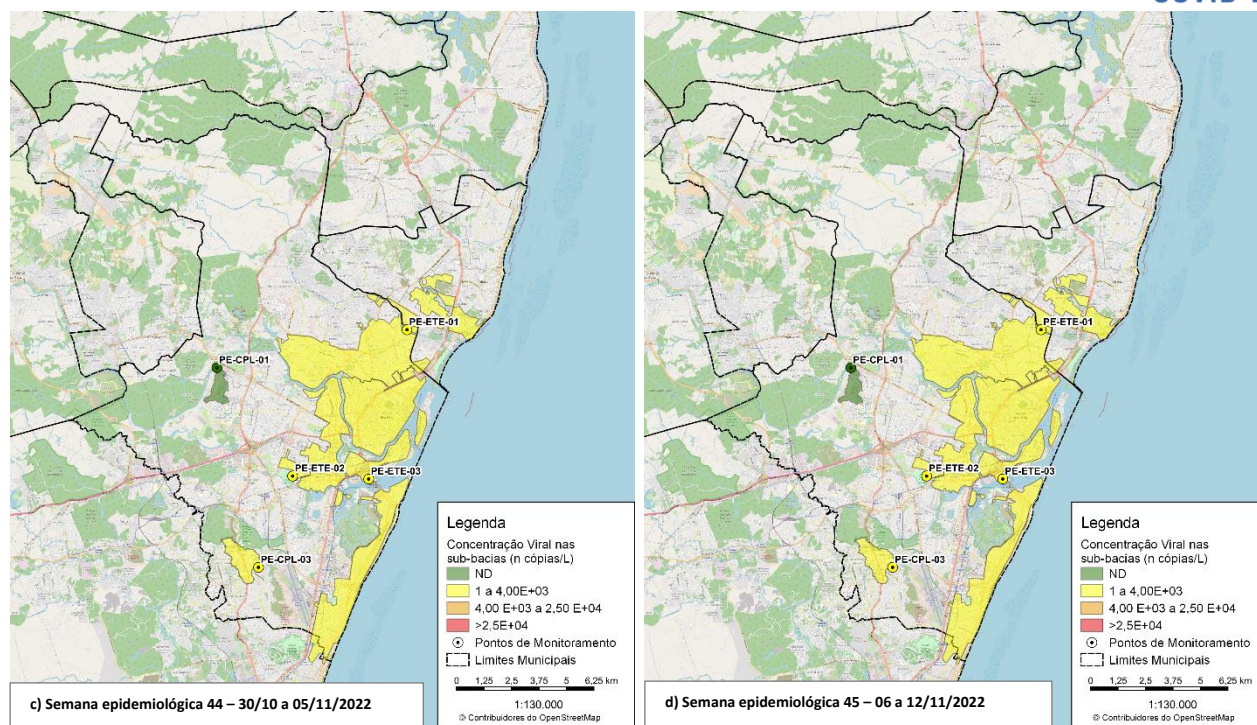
COVID

PE-ETE-01
PE-CPL-01
PE-ETE-02
PE-ETE-03
PE-CPL-03

Legenda
Concentração Viral nas sub-bacias (n cópias/L)
ND
1 a 4,00E+03
4,00 E+03 a 2,50 E+04
>2,5E+04
Pontos de Monitoramento
Limites Municipais
0 1,25 2,5 3,75 5 6,25 km
1:130.000
© Contribuidores do OpenStreetMap

c) Semana epidemiológica 44 – 30/10 a 05/11/2022

PE-ETE-01
PE-CPL-01
PE-ETE-02
PE-ETE-03
PE-CPL-03

Legenda
Concentração Viral nas sub-bacias (n cópias/L)
ND
1 a 4,00E+03
4,00 E+03 a 2,50 E+04
>2,5E+04
Pontos de Monitoramento
Limites Municipais
0 1,25 2,5 3,75 5 6,25 km
1:130.000
© Contribuidores do OpenStreetMap

d) Semana epidemiológica 45 – 06 a 12/11/2022